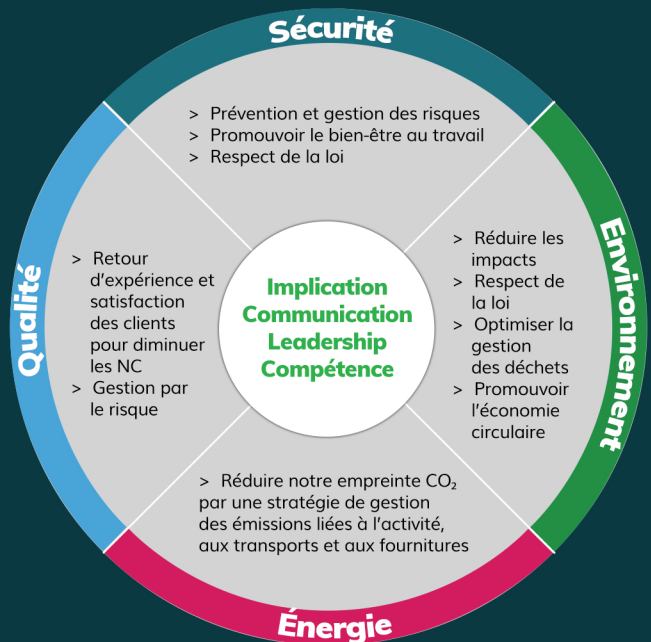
Sécurité

> Prévention et gestion des risques
> Promouvoir le bien-être au travail
> Respect de la loi

Qualité

> Retour d'expérience et satisfaction des clients pour diminuer les NC
> Gestion par le risque

Implication
Communication
Leadership
Compétence

Environnement

> Réduire les impacts
> Respect de la loi
> Optimiser la gestion des déchets
> Promouvoir l'économie circulaire

> Réduire notre empreinte $CO_2$ par une stratégie de gestion des émissions liées à l'activité, aux transports et aux fournitures

Énergie